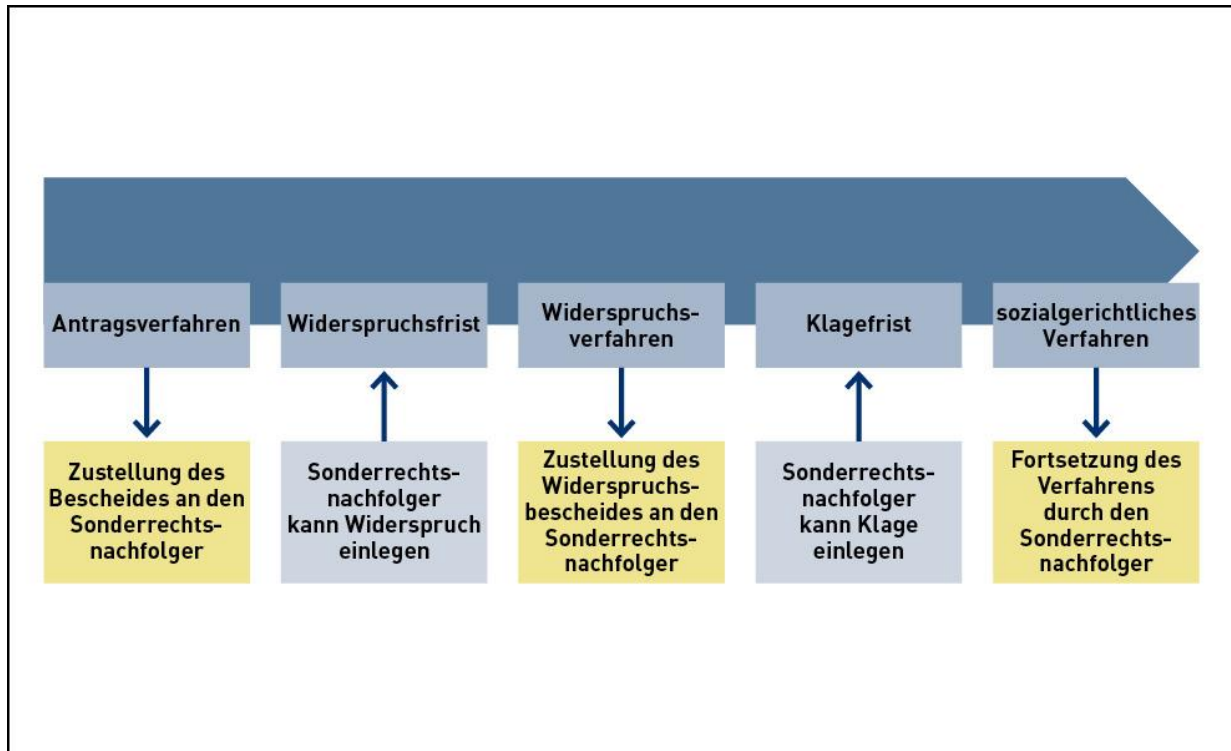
Antragsverfahren

Widerspruchsfrist

Widerspruchsverfahren

Klagefrist

sozialgerichtliches Verfahren

Zustellung des Bescheides an den Sonderrechtsnachfolger

Sonderrechtsnachfolger kann Widerspruch einlegen

Zustellung des Widerspruchsbescheides an den Sonderrechtsnachfolger

Sonderrechtsnachfolger kann Klage einlegen

Fortsetzung des Verfahrens durch den Sonderrechtsnachfolger